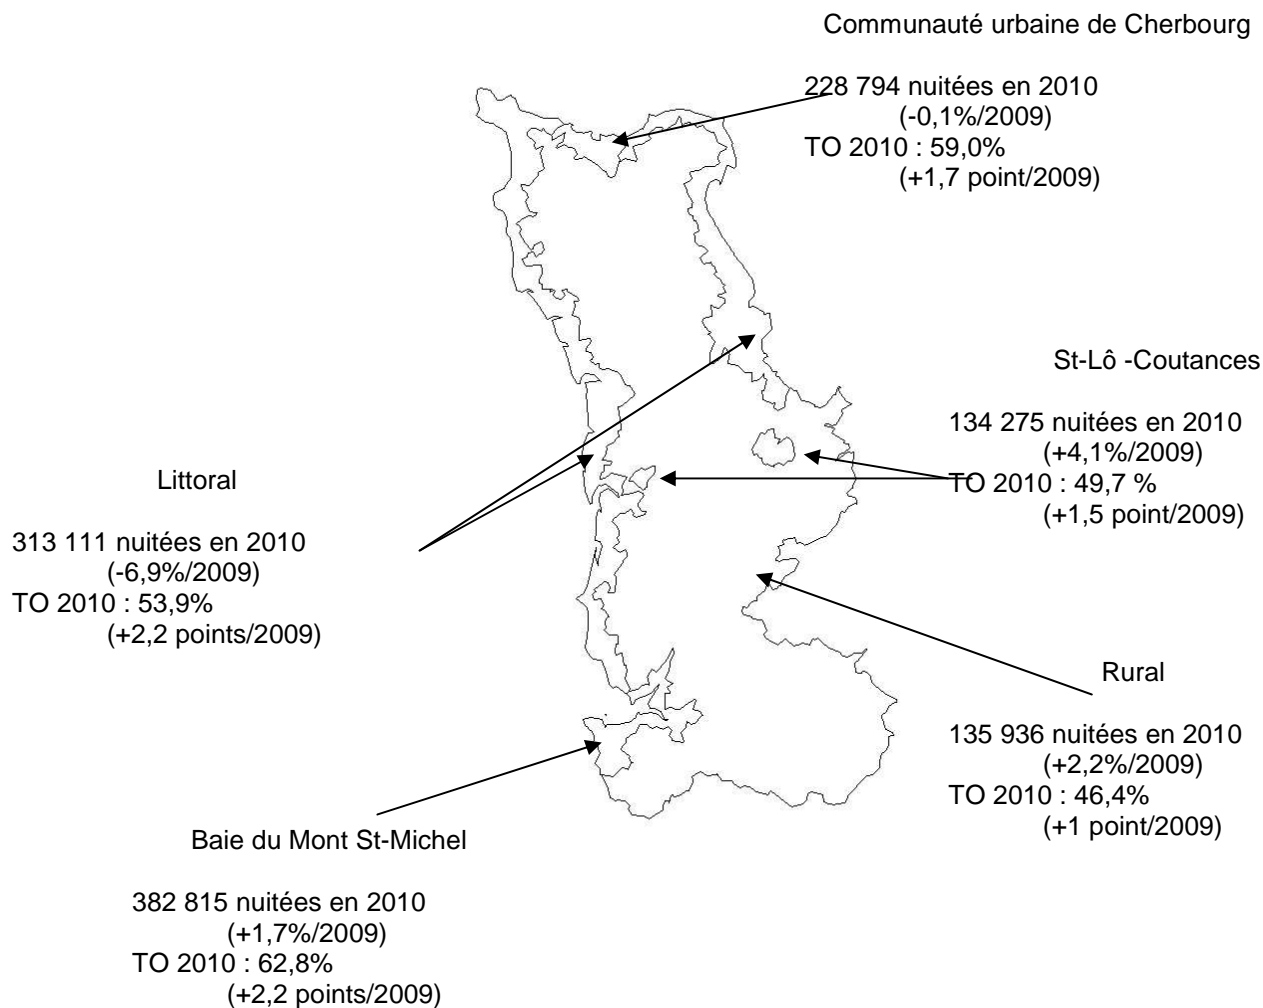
Communauté urbaine de Cherbourg

228 794 nuitées en 2010
(-0,1%/2009)
TO 2010 : 59,0%
(+1,7 point/2009)

St-Lô -Coutances

134 275 nuitées en 2010
(+4,1%/2009)
TO 2010 : 49,7 %
(+1,5 point/2009)

Littoral

313 111 nuitées en 2010
(-6,9%/2009)
TO 2010 : 53,9%
(+2,2 points/2009)

Rural

135 936 nuitées en 2010
(+2,2%/2009)
TO 2010 : 46,4%
(+1 point/2009)

Baie du Mont St-Michel

382 815 nuitées en 2010
(+1,7%/2009)
TO 2010 : 62,8%
(+2,2 points/2009)